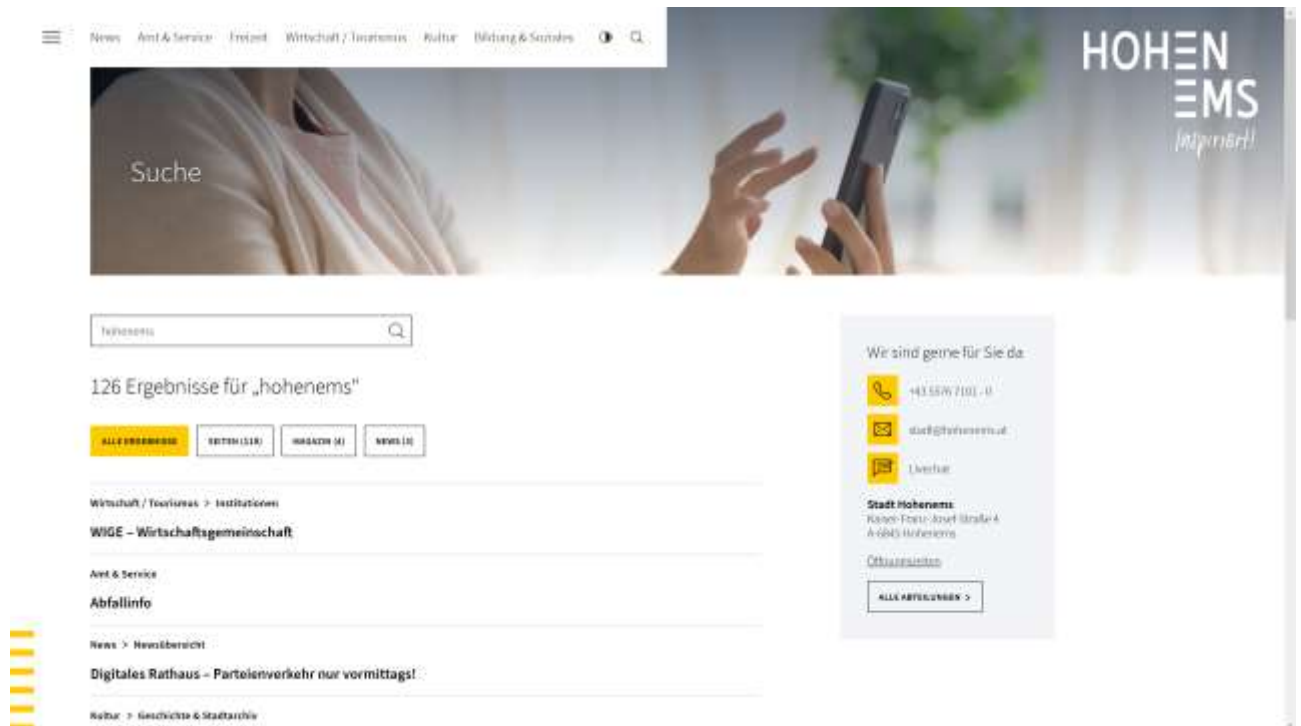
News Amt & Service Freizeit Wirtschaft / Tourismus Kultur Bildung & Soziales

HOHENEMS
inspiriert!

Suche

hohenems

126 Ergebnisse für „hohenems"

ALLE ERGEBNISSE SEITEN (118) MAGAZIN (4) NEWS (4)

Wirtschaft / Tourismus > Institutionen
WIGE – Wirtschaftsgemeinschaft

Amt & Service
Abfallinfo

News > Newsübersicht
Digitales Rathaus – Parteienverkehr nur vormittags!

Kultur > Geschichte & Stadtarchiv

Wir sind gerne für Sie da

+43 5576 7101 - 0

stadt@hohenems.at

Livechat

Stadt Hohenems
Kaiser-Franz-Josef-Straße 4
A-6845 Hohenems

Öffnungszeiten

ALLE ABTEILUNGEN >